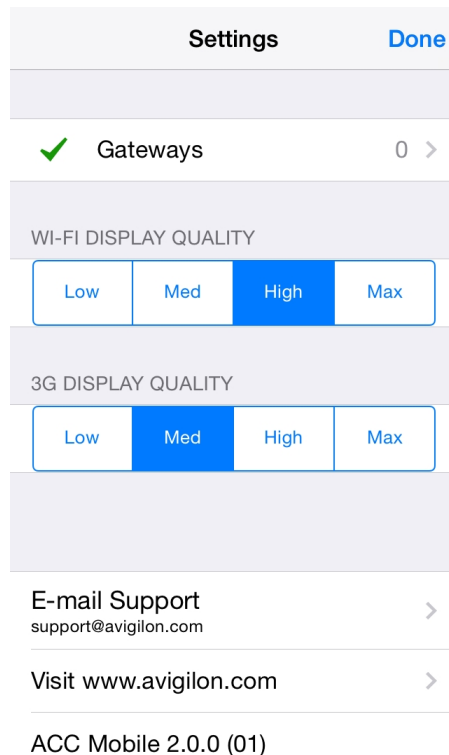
Settings Done

Gateways 0 >

WI-FI DISPLAY QUALITY

| Low | Med | High | Max |
|---|---|---|---|

3G DISPLAY QUALITY

| Low | Med | High | Max |
|---|---|---|---|

E-mail Support
support@avigilon.com >

Visit www.avigilon.com >

ACC Mobile 2.0.0 (01)